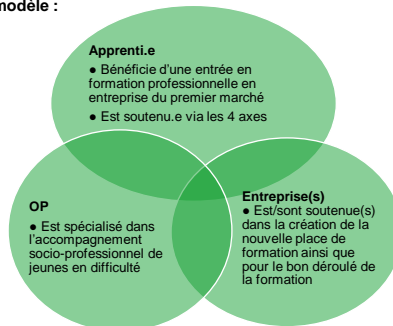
modèle :

Apprenti.e

● Bénéficie d'une entrée en formation professionnelle en entreprise du premier marché

● Est soutenu.e via les 4 axes

OP

● Est spécialisé dans l'accompagnement socio-professionnel de jeunes en difficulté

Entreprise(s)

● Est/sont soutenue(s) dans la création de la nouvelle place de formation ainsi que pour le bon déroulé de la formation